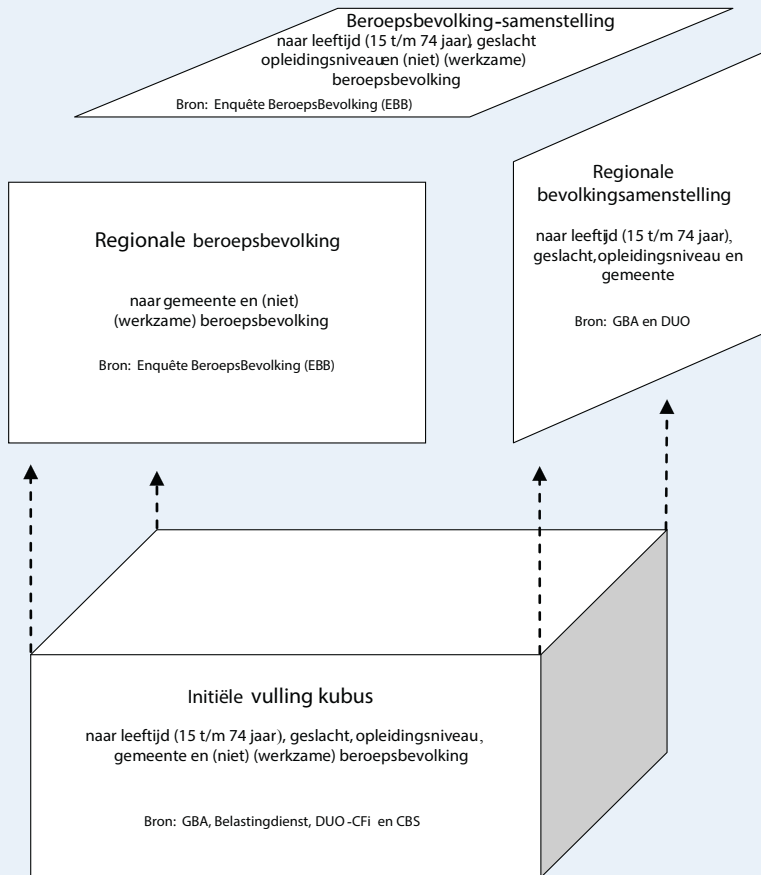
Beroepsbevolking-samenstelling
naar leeftijd (15 t/m 74 jaar), geslacht opleidingsniveauen (niet) (werkzame) beroepsbevolking
Bron: Enquête BeroepsBevolking (EBB)

Regionale beroepsbevolking
naar gemeente en (niet) (werkzame) beroepsbevolking
Bron: Enquête BeroepsBevolking (EBB)

Regionale bevolkingsamenstelling
naar leeftijd (15 t/m 74 jaar), geslacht, opleidingsniveau en gemeente
Bron: GBA en DUO

Initiële vulling kubus
naar leeftijd (15 t/m 74 jaar), geslacht, opleidingsniveau, gemeente en (niet) (werkzame) beroepsbevolking
Bron: GBA, Belastingdienst, DUO-CFi en CBS